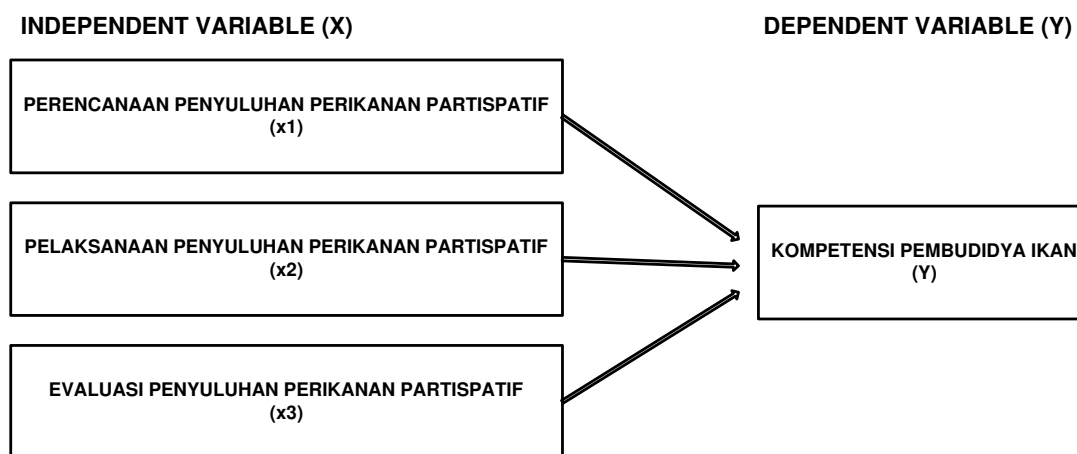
INDEPENDENT VARIABLE (X)

DEPENDENT VARIABLE (Y)

PERENCANAAN PENYULUHAN PERIKANAN PARTISPATIF (x1)

PELAKSANAAN PENYULUHAN PERIKANAN PARTISPATIF (x2)

EVALUASI PENYULUHAN PERIKANAN PARTISPATIF (x3)

KOMPETENSI PEMBUDIDYA IKAN (Y)